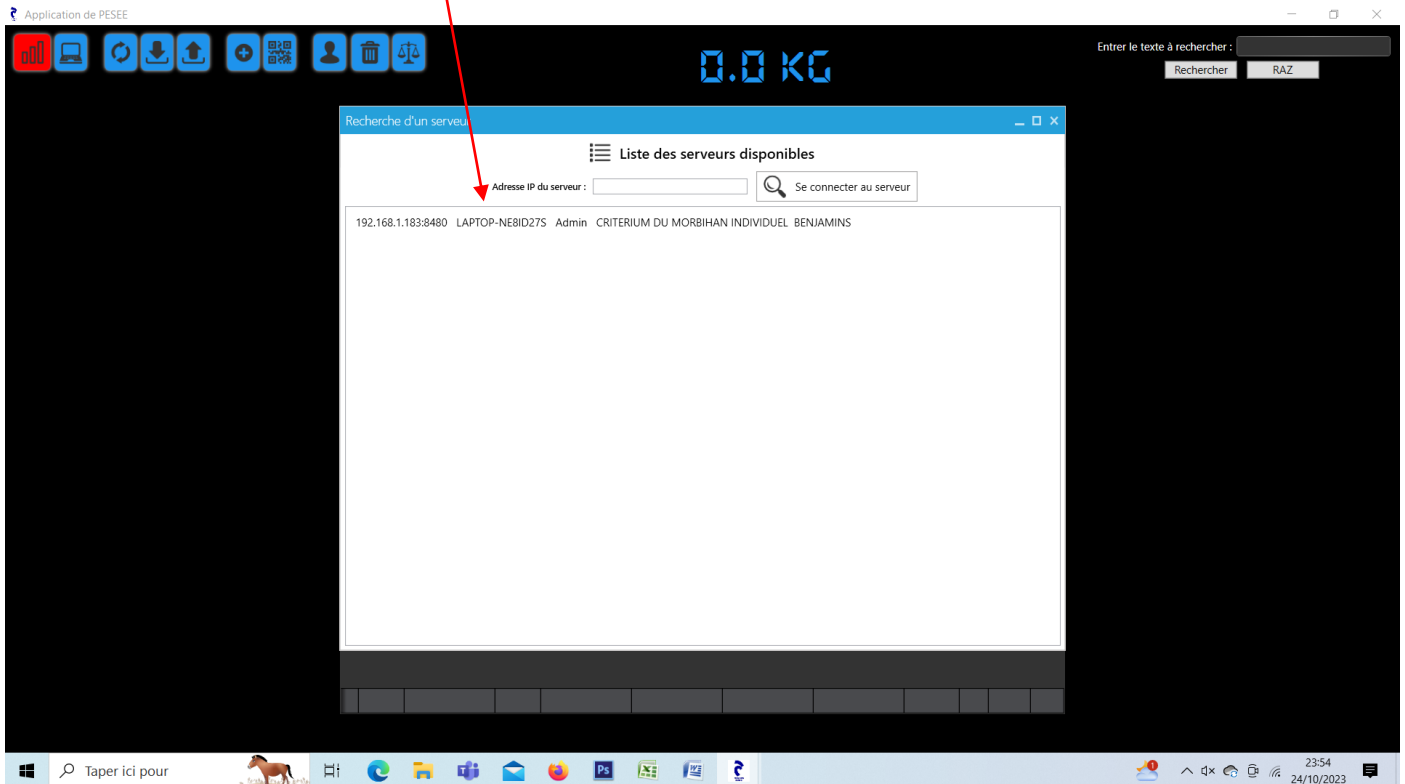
Application de PESEE

0.0 KG

Entrer le texte à rechercher :

Rechercher RAZ

Recherche d'un serveur

Liste des serveurs disponibles

Adresse IP du serveur :

Se connecter au serveur

192.168.1.183:8480 LAPTOP-NE8ID27S Admin CRITERIUM DU MORBIHAN INDIVIDUEL BENJAMINS

Taper ici pour

23:54
24/10/2023